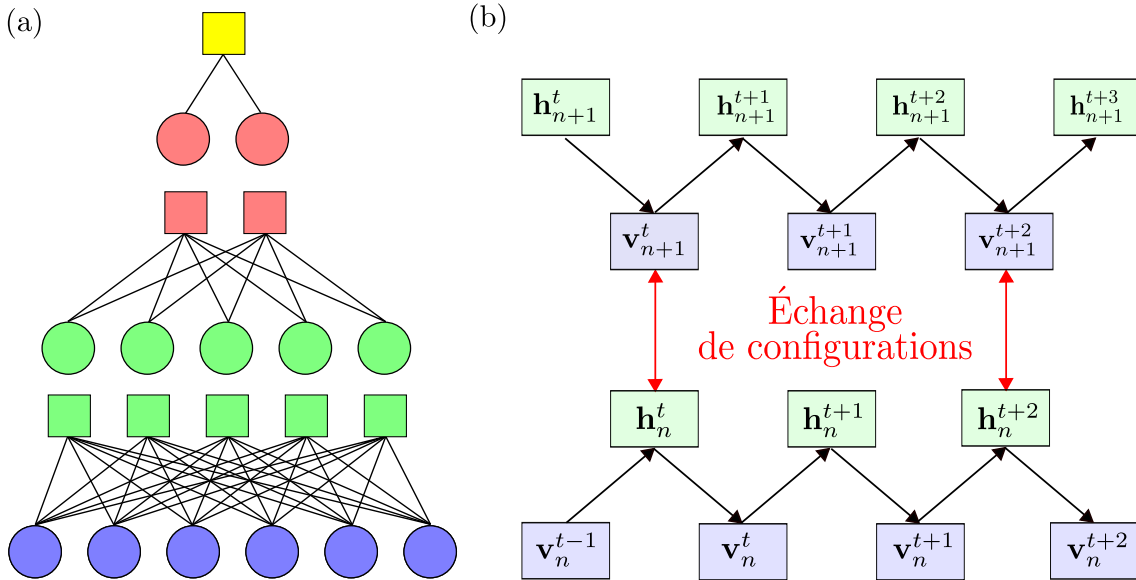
(a)

(b)

$\mathbf{h}_{n+1}^{t}$ $\mathbf{h}_{n+1}^{t+1}$ $\mathbf{h}_{n+1}^{t+2}$ $\mathbf{h}_{n+1}^{t+3}$

$\mathbf{v}_{n+1}^{t}$ $\mathbf{v}_{n+1}^{t+1}$ $\mathbf{v}_{n+1}^{t+2}$

Échange de configurations

$\mathbf{h}_{n}^{t}$ $\mathbf{h}_{n}^{t+1}$ $\mathbf{h}_{n}^{t+2}$

$\mathbf{v}_{n}^{t-1}$ $\mathbf{v}_{n}^{t}$ $\mathbf{v}_{n}^{t+1}$ $\mathbf{v}_{n}^{t+2}$